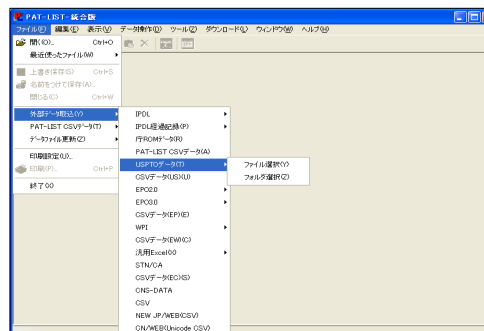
PAT-LIST-統合版

ファイル(F) 編集(E) 表示(V) データ操作(D) ツール(T) ダウンロード(L) ウィンドウ(W) ヘルプ(H)

開く(O)... Ctrl+O
最近使ったファイル(W)
上書き保存(S) Ctrl+S
名前をつけて保存(A)...
閉じる(C) Ctrl+W
外部データ取込(Y)
PAT-LIST CSVデータ(T)
データファイル更新(Z)
印刷設定(U)...
印刷(P)... Ctrl+P
終了(X)

IPDL
IPDL経過記録(P)
庁ROMデータ(R)
PAT-LIST CSVデータ(A)
USPTOデータ(T)
CSVデータ(US)(U)
EPO2.0
EPO3.0
CSVデータ(EP)(E)
WPI
CSVデータ(EW)(C)
汎用Excel(X)
STN/CA
CSVデータ(EC)(S)
CNS-DATA
CSV
NEW JP/WEB(CSV)
CN/WEB(Unicode CSV)

ファイル選択(Y)
フォルダ選択(Z)